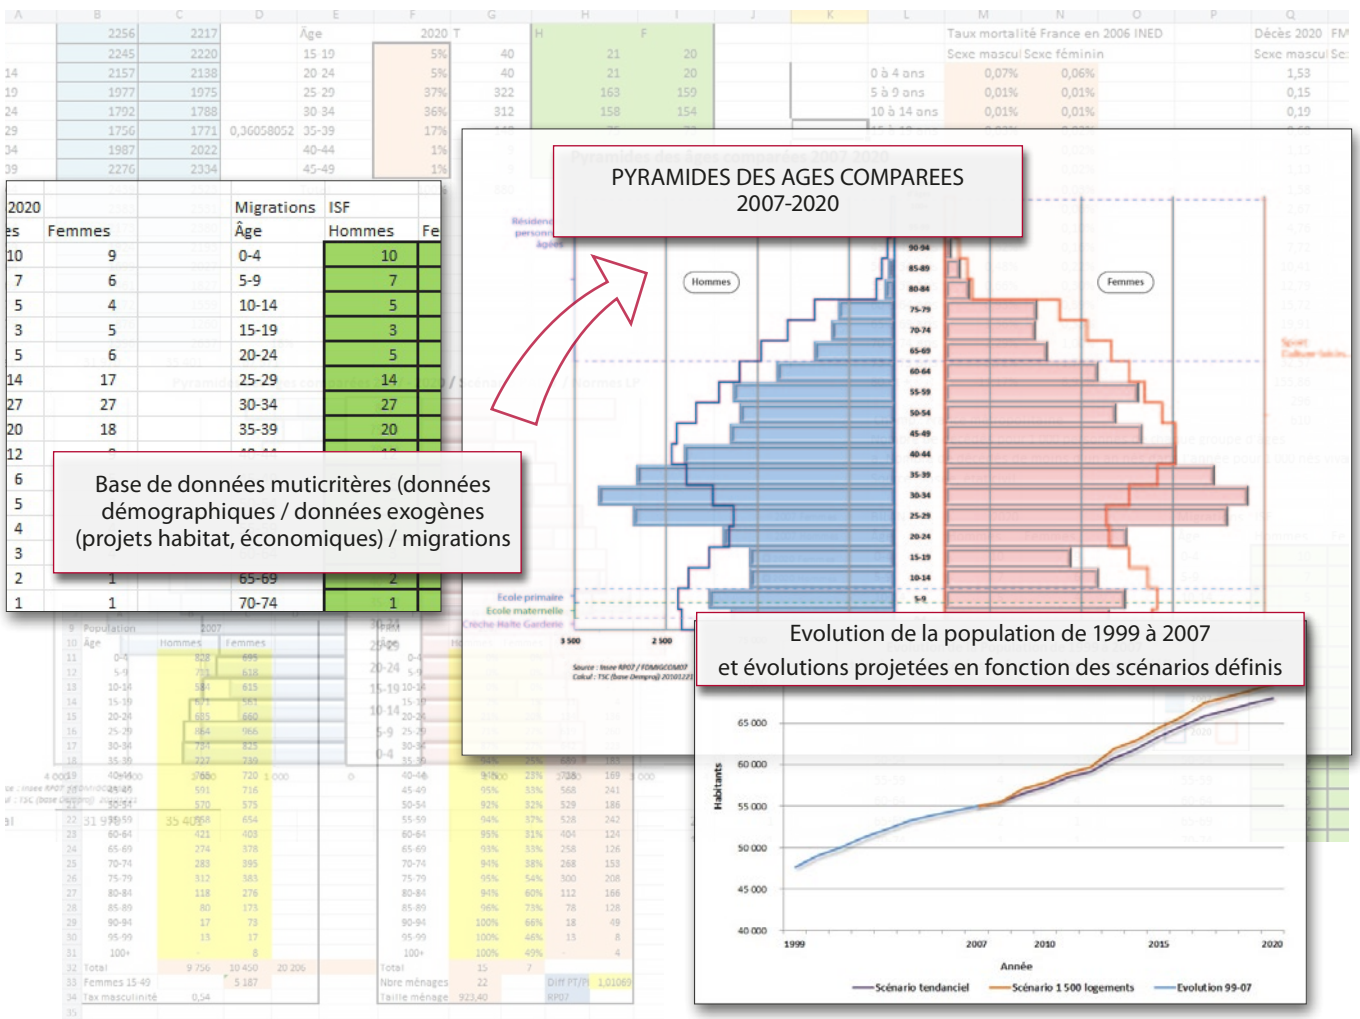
PYRAMIDES DES AGES COMPAREES
2007-2020

| 2020 | | Migrations | ISF |
|---|---|---|---|
| es | Femmes | Âge | Hommes |
| 10 | 9 | 0-4 | 10 |
| 7 | 6 | 5-9 | 7 |
| 5 | 4 | 10-14 | 5 |
| 3 | 5 | 15-19 | 3 |
| 5 | 6 | 20-24 | 5 |
| 14 | 17 | 25-29 | 14 |
| 27 | 27 | 30-34 | 27 |
| 20 | 18 | 35-39 | 20 |
| 12 | | | |
| 6 | | | |
| 5 | | | |
| 4 | | | |
| 3 | | | |
| 2 | 1 | 65-69 | 2 |
| 1 | 1 | 70-74 | 1 |

Base de données muticritères (données démographiques / données exogènes (projets habitat, économiques) / migrations

Hommes
Femmes

90-94
85-89
80-84
75-79
70-74
65-69
60-64
55-59
50-54
45-49
40-44
35-39
30-34
25-29
20-24
15-19
10-14
5-9

Ecole primaire
Ecole maternelle
Creche Halte Garderie

3 500
2 500

Evolution de la population de 1999 à 2007
et évolutions projetées en fonction des scénarios définis

65 000
60 000
55 000
50 000
45 000
40 000

Habitants

1999
2007
2010
2015
2020

Année

Scénario tendanciel
Scénario 1 500 logements
Evolution 99-07